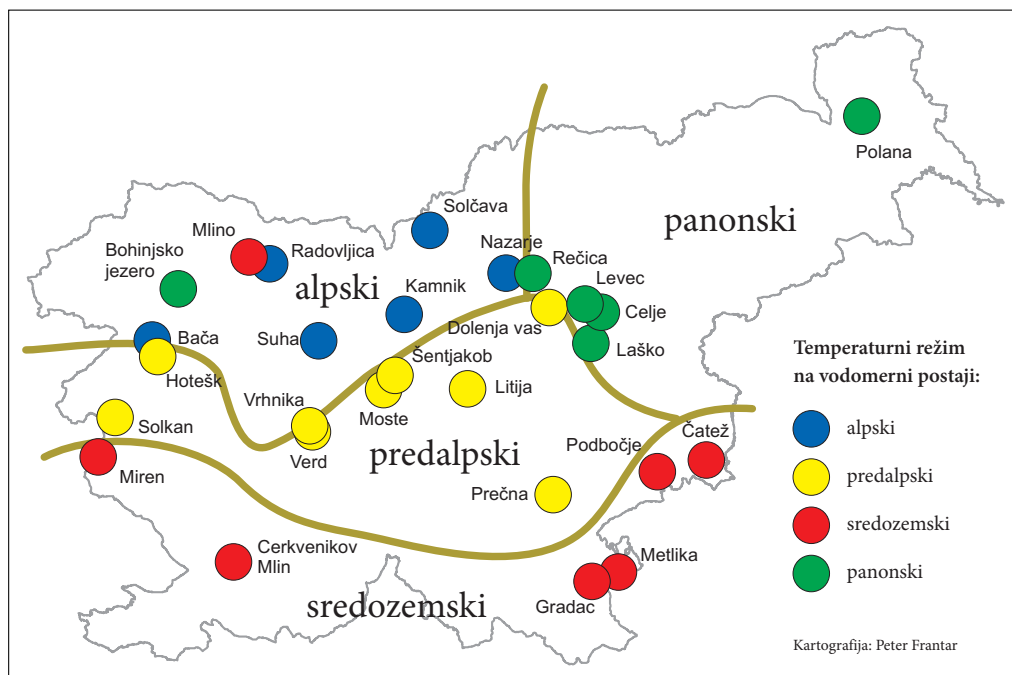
Polana

panonski

Solčava

Mlino

Radovljica

Bohinjsko jezero

Nazarje

Rečica

Levec

alpski

Kamnik

Celje

Dolenja vas

Bača

Suha

Laško

Šentjakob

Hotešk

Litija

Vrhnika

Moste

Solkan

Verd

predalpski

Podbočje

Čatež

Miren

Prečna

Cerkvenikov Mlin

Metlika

sredozemski

Gradac

Temperaturni režim na vodomerni postaji:

alpski

predalpski

sredozemski

panonski

Kartografija: Peter Frantar